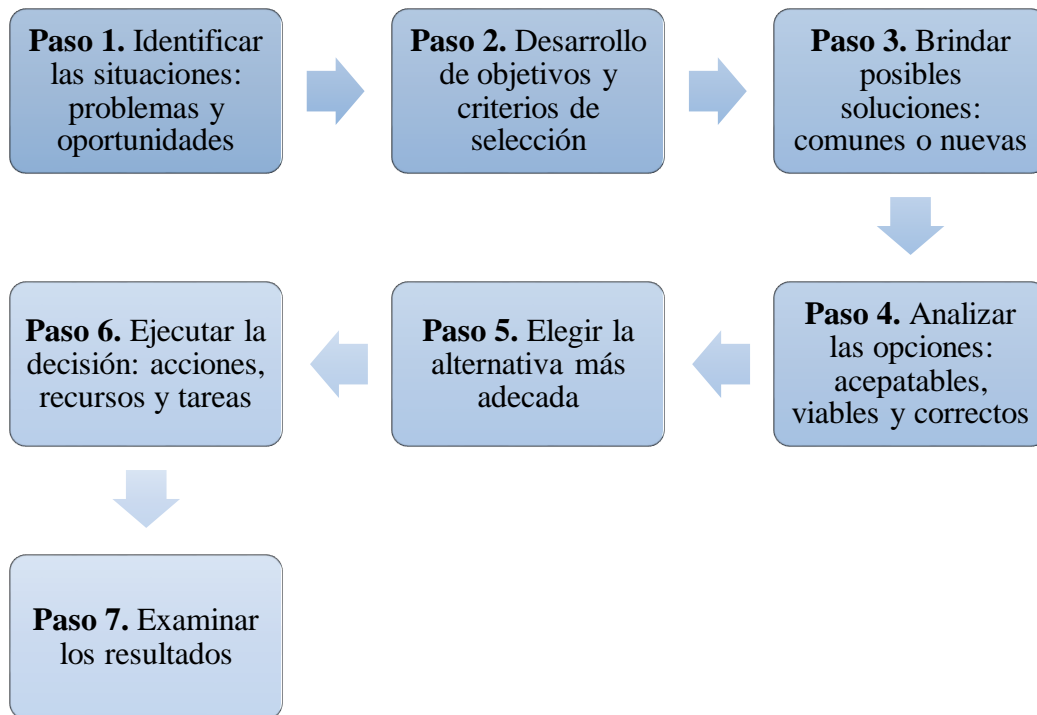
**Paso 1.** Identificar las situaciones: problemas y oportunidades

**Paso 2.** Desarrollo de objetivos y criterios de selección

**Paso 3.** Brindar posibles soluciones: comunes o nuevas

**Paso 4.** Analizar las opciones: acepatables, viables y correctos

**Paso 5.** Elegir la alternativa más adecada

**Paso 6.** Ejecutar la decisión: acciones, recursos y tareas

**Paso 7.** Examinar los resultados